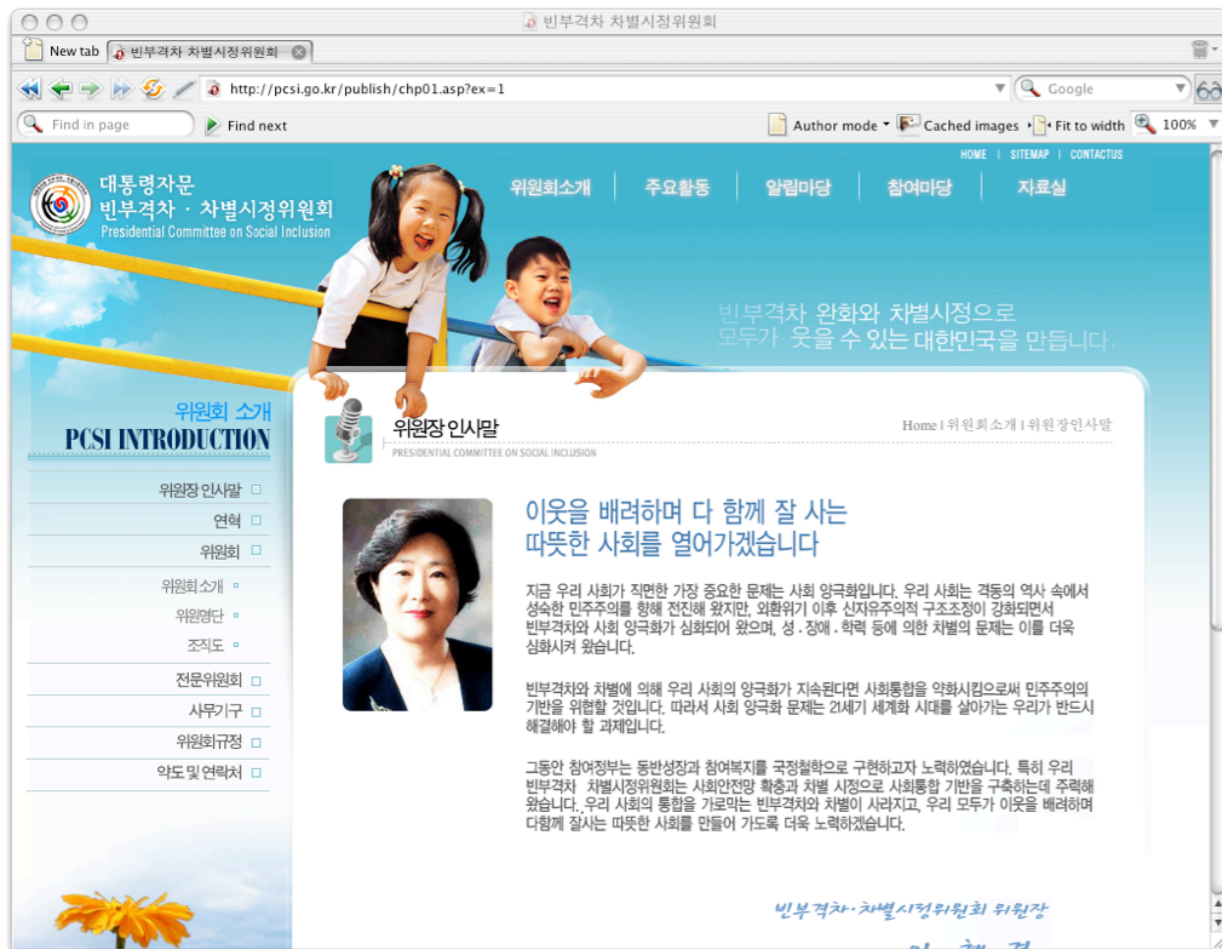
빈부격차 차별시정위원회

New tab | 빈부격차 차별시정위원회

http://pcsi.go.kr/publish/chp01.asp?ex=1

Google

Find in page | Find next | Author mode | Cached images | Fit to width | 100%

HOME | SITEMAP | CONTACTUS

대통령자문
빈부격차 · 차별시정위원회
Presidential Committee on Social Inclusion

위원회소개 | 주요활동 | 알림마당 | 참여마당 | 자료실

빈부격차 완화와 차별시정으로
모두가 웃을 수 있는 대한민국을 만듭니다.

위원회 소개
PCSI INTRODUCTION

위원장 인사말
연혁
위원회
위원회소개
위원명단
조직도
전문위원회
사무기구
위원회규정
약도 및 연락처

위원장 인사말
PRESIDENTIAL COMMITTEE ON SOCIAL INCLUSION

Home | 위원회소개 | 위원장인사말

이웃을 배려하며 다 함께 잘 사는
따뜻한 사회를 열어가겠습니다

지금 우리 사회가 직면한 가장 중요한 문제는 사회 양극화입니다. 우리 사회는 격동의 역사 속에서 성숙한 민주주의를 향해 전진해 왔지만, 외환위기 이후 신자유주의적 구조조정이 강화되면서 빈부격차와 사회 양극화가 심화되어 왔으며, 성 . 장애 . 학력 등에 의한 차별의 문제는 이를 더욱 심화시켜 왔습니다.

빈부격차와 차별에 의해 우리 사회의 양극화가 지속된다면 사회통합을 약화시킴으로써 민주주의의 기반을 위협할 것입니다. 따라서 사회 양극화 문제는 21세기 세계화 시대를 살아가는 우리가 반드시 해결해야 할 과제입니다.

그동안 참여정부는 동반성장과 참여복지를 국정철학으로 구현하고자 노력하였습니다. 특히 우리 빈부격차 차별시정위원회는 사회안전망 확충과 차별 시정으로 사회통합 기반을 구축하는데 주력해 왔습니다. 우리 사회의 통합을 가로막는 빈부격차와 차별이 사라지고, 우리 모두가 이웃을 배려하며 다함께 잘사는 따뜻한 사회를 만들어 가도록 더욱 노력하겠습니다.

빈부격차·차별시정위원회 위원장
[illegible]